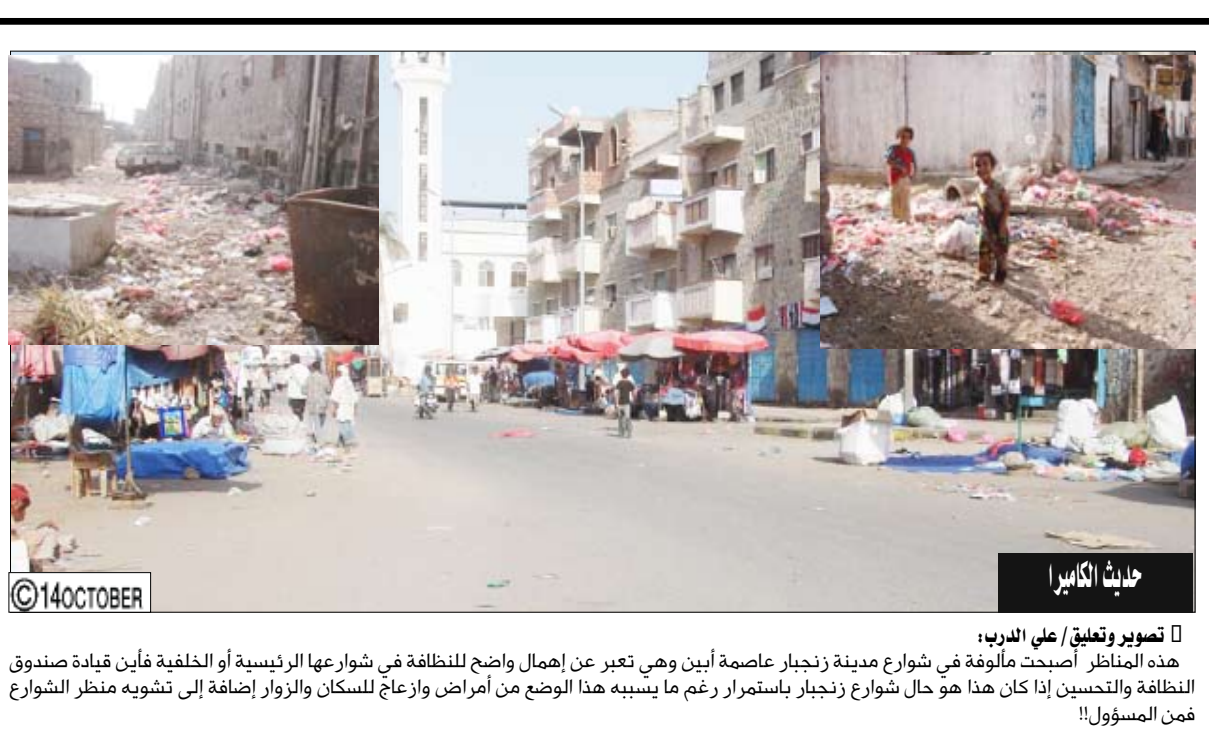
حديث الكاميرا

©14OCTOBER

تصوير وتعليق / علي الدرب:
هذه المناظر أصبحت مألوفة في شوارع مدينة زنجبار عاصمة أبين وهي تعبر عن إهمال واضح للنظافة في شوارعها الرئيسية أو الخلفية فأين قيادة صندوق النظافة والتحسين إذا كان هذا هو حال شوارع زنجبار باستمرار رغم ما يسببه هذا الوضع من أمراض وازعاج للسكان والزوار إضافة إلى تشويه منظر الشوارع فمن المسؤول!!